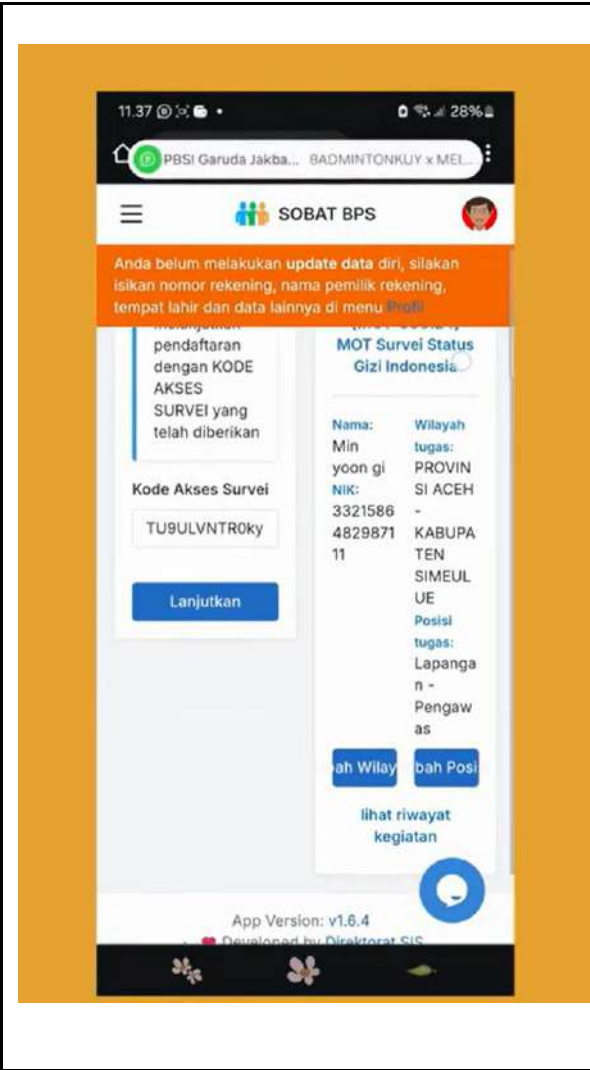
11.37 • 28%

PBSI Garuda Jakba... BADMINTONKUY x MEI...

SOBAT BPS

Anda belum melakukan **update data** diri, silakan isikan nomor rekening, nama pemilik rekening, tempat lahir dan data lainnya di menu Profil

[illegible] pendaftaran dengan KODE AKSES SURVEI yang telah diberikan

Kode Akses Survei

TU9ULVNTR0ky

Lanjutkan

MOT Survei Status Gizi Indonesia

Nama: Min yoon gi

NIK: 332158648298711

Wilayah tugas: PROVINSI ACEH - KABUPATEN SIMEULUE

Posisi tugas: Lapangan - Pengawas

ah Wilay

bah Posi

lihat riwayat kegiatan

App Version: v1.6.4

Developed by Direktorat SIS